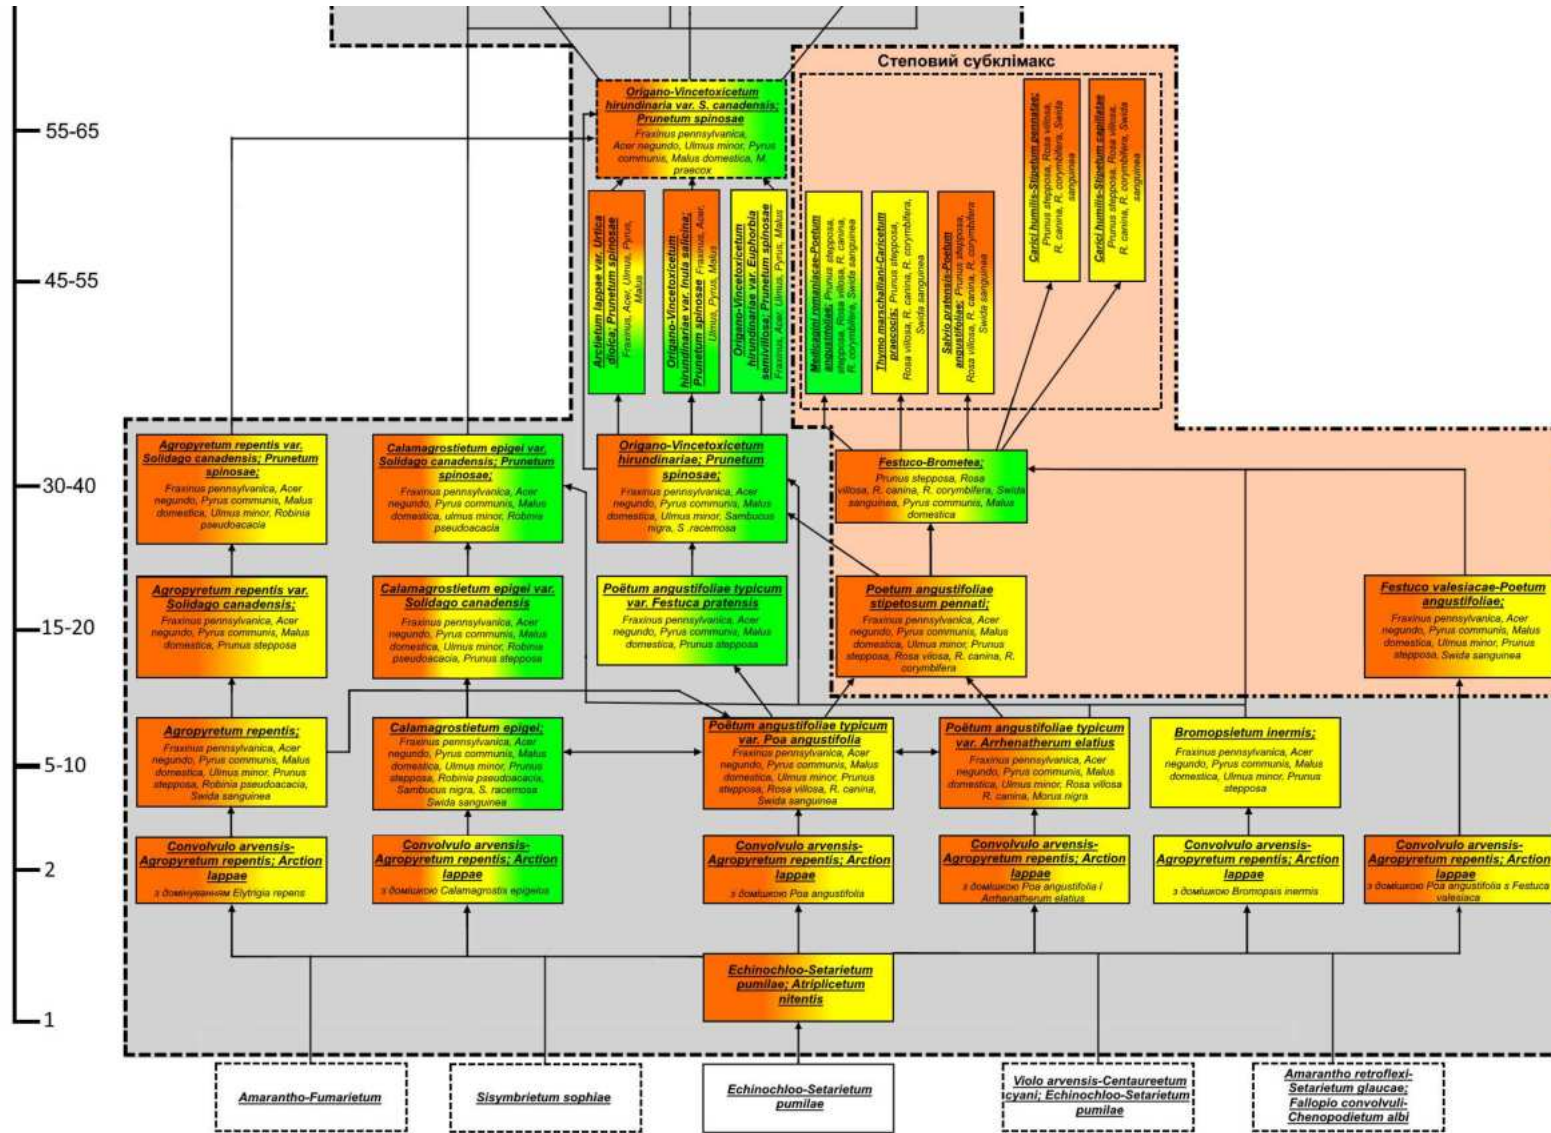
55-65
45-55
30-40
15-20
5-10
2
1

Степовий субклімакс

Origano-Vincetoxicetum hirundinaria var. S. canadensis; Prunetum spinosae
Fraxinus pennsylvanica, Acer negundo, Ulmus minor, Pyrus communis, Malus domestica, M. praecox

Arctietum lappae var. Urtica dioica; Prunetum spinosae
Fraxinus, Acer, Ulmus, Pyrus, Malus

Origano-Vincetoxicetum hirundinariae var. Inula salicina; Prunetum spinosae
Fraxinus, Acer, Ulmus, Pyrus, Malus

Origano-Vincetoxicetum hirundinariae var. Euphorbia semivillosa; Prunetum spinosae
Fraxinus, Acer, Ulmus, Pyrus, Malus

Medicagini romanicae-Poetum angustifoliae; Prunus stepposa, Rosa villosa, R. canina, R. corymbifera, Swida sanguinea

Thymo marschalliani-Caricetum praecocis; Prunus stepposa, Rosa villosa, R. canina, R. corymbifera, Swida sanguinea

Salvio pratensis-Poetum angustifoliae; Prunus stepposa, Rosa villosa, R. canina, R. corymbifera, Swida sanguinea

Carici humilis-Stipetum pennatae; Prunus stepposa, Rosa villosa, R. canina, R. corymbifera, Swida sanguinea

Carici humilis-Stipetum capillatae; Prunus stepposa, Rosa villosa, R. canina, R. corymbifera, Swida sanguinea

Agropyretum repentis var. Solidago canadensis; Prunetum spinosae;
Fraxinus pennsylvanica, Acer negundo, Pyrus communis, Malus domestica, Ulmus minor, Robinia pseudoacacia

Calamagrostietum epigei var. Solidago canadensis; Prunetum spinosae;
Fraxinus pennsylvanica, Acer negundo, Pyrus communis, Malus domestica, ulmus minor, Robinia pseudoacacia

Origano-Vincetoxicetum hirundinariae; Prunetum spinosae;
Fraxinus pennsylvanica, Acer negundo, Pyrus communis, Malus domestica, Ulmus minor, Sambucus nigra, S .racemosa

Festuco-Brometea;
Prunus stepposa, Rosa villosa, R. canina, R. corymbifera, Swida sanguinea, Pyrus communis, Malus domestica

Agropyretum repentis var. Solidago canadensis;
Fraxinus pennsylvanica, Acer negundo, Pyrus communis, Malus domestica, Prunus stepposa

Calamagrostietum epigei var. Solidago canadensis
Fraxinus pennsylvanica, Acer negundo, Pyrus communis, Malus domestica, Ulmus minor, Robinia pseudoacacia, Prunus stepposa

Poëtum angustifoliae typicum var. Festuca pratensis
Fraxinus pennsylvanica, Acer negundo, Pyrus communis, Malus domestica, Prunus stepposa

Poetum angustifoliae stipetosum pennati;
Fraxinus pennsylvanica, Acer negundo, Pyrus communis, Malus domestica, Ulmus minor, Prunus stepposa, Rosa vilosa, R. canina, R. corymbifera

Festuco valesiacae-Poetum angustifoliae;
Fraxinus pennsylvanica, Acer negundo, Pyrus communis, Malus domestica, Ulmus minor, Prunus stepposa, Swida sanguinea

Agropyretum repentis;
Fraxinus pennsylvanica, Acer negundo, Pyrus communis, Malus domestica, Ulmus minor, Prunus stepposa, Robinia pseudoacacia, Swida sanguinea

Calamagrostietum epigei;
Fraxinus pennsylvanica, Acer negundo, Pyrus communis, Malus domestica, Ulmus minor, Prunus stepposa, Robinia pseudoacacia, Sambucus nigra, S. racemosa Swida sanguinea

Poëtum angustifoliae typicum var. Poa angustifolia
Fraxinus pennsylvanica, Acer negundo, Pyrus communis, Malus domestica, Ulmus minor, Prunus stepposa, Rosa villosa, R. canina, Swida sanguinea

Poëtum angustifoliae typicum var. Arrhenatherum elatius
Fraxinus pennsylvanica, Acer negundo, Pyrus communis, Malus domestica, Ulmus minor, Rosa villosa R. canina, Morus nigra

Bromopsietum inermis;
Fraxinus pennsylvanica, Acer negundo, Pyrus communis, Malus domestica, Ulmus minor, Prunus stepposa

Convolvulo arvensis-Agropyretum repentis; Arction lappae
з домінуванням Elytrigia repens

Convolvulo arvensis-Agropyretum repentis; Arction lappae
з домішкою Calamagrostis epigeios

Convolvulo arvensis-Agropyretum repentis; Arction lappae
з домішкою Poa angustifolia

Convolvulo arvensis-Agropyretum repentis; Arction lappae
з домішкою Poa angustifolia і Arrhenatherum elatius

Convolvulo arvensis-Agropyretum repentis; Arction lappae
з домішкою Bromopsis inermis

Convolvulo arvensis-Agropyretum repentis; Arction lappae
з домішкою Poa angustifolia з Festuca valesiaca

Echinochloo-Setarietum pumilae; Atriplicetum nitentis

Amarantho-Fumarietum

Sisymbrietum sophiae

Echinochloo-Setarietum pumilae

Violo arvensis-Centaureetum cyani; Echinochloo-Setarietum pumilae

Amarantho retroflexi-Setarietum glaucae; Fallopio convolvuli-Chenopodietum albi